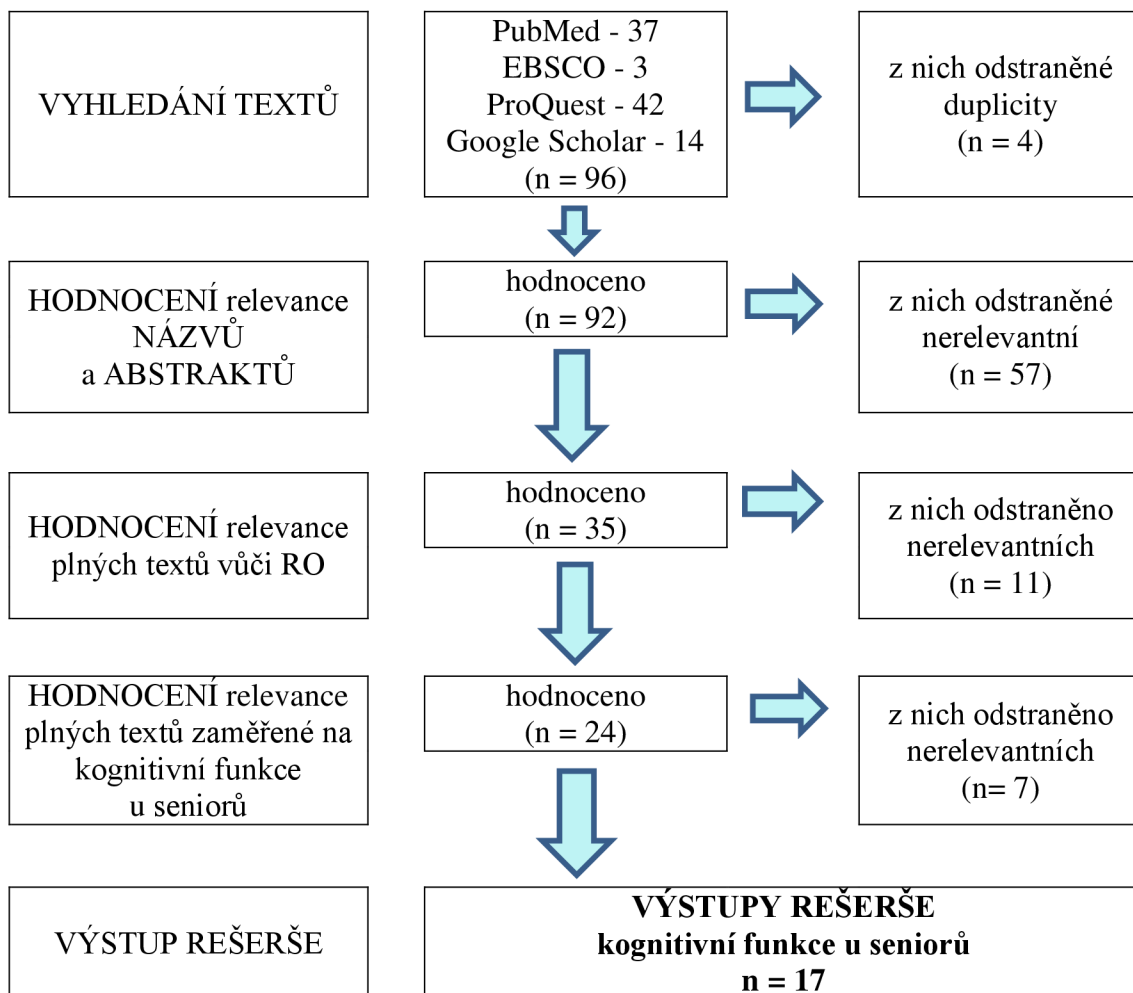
VYHLEDÁNÍ TEXTŮ

PubMed - 37
EBSCO - 3
ProQuest - 42
Google Scholar - 14
(n = 96)

z nich odstraněné duplicity
(n = 4)

HODNOCENÍ relevance NÁZVŮ a ABSTRAKTŮ

hodnoceno
(n = 92)

z nich odstraněné nerelevantní
(n = 57)

HODNOCENÍ relevance plných textů vůči RO

hodnoceno
(n = 35)

z nich odstraněno nerelevantních
(n = 11)

HODNOCENÍ relevance plných textů zaměřené na kognitivní funkce u seniorů

hodnoceno
(n = 24)

z nich odstraněno nerelevantních
(n= 7)

VÝSTUP REŠERŠE

**VÝSTUPY REŠERŠE**
**kognitivní funkce u seniorů**
**n = 17**